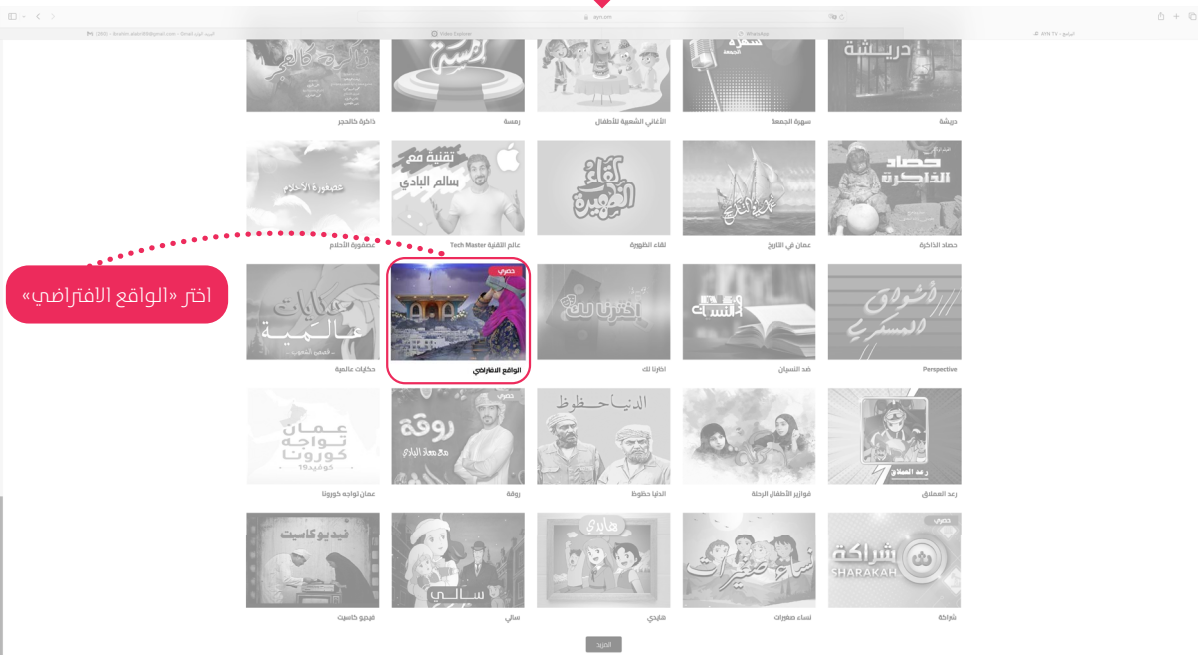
ayn.om

Video Casting

WhatsApp

AYN TV

ذاكرة كالحجر

رمسة

الأغاني الشعبية للأطفال

سهرة الجمعة

دريشة

عصفورة الأحلام

تقنية مع سالم البادي

Tech Master عالم التقنية

لقاء الظهيرة

عمان في التاريخ

حصاد الذاكرة

اختر «الواقع الافتراضي»

حكايات عالمية

حصري

الواقع الافتراضي

اخترنا لك

ضد النسيان

Perspective

عمان تواجه كورونا

روقة

حصري

الدنيا حظوظ

فوازير الأطفال الرحلة

رعد العملاق

فيديو كاسيت

سالي

هايدي

نساء صغيرات

حصري

شراكة

SHARAKAH

المزيد